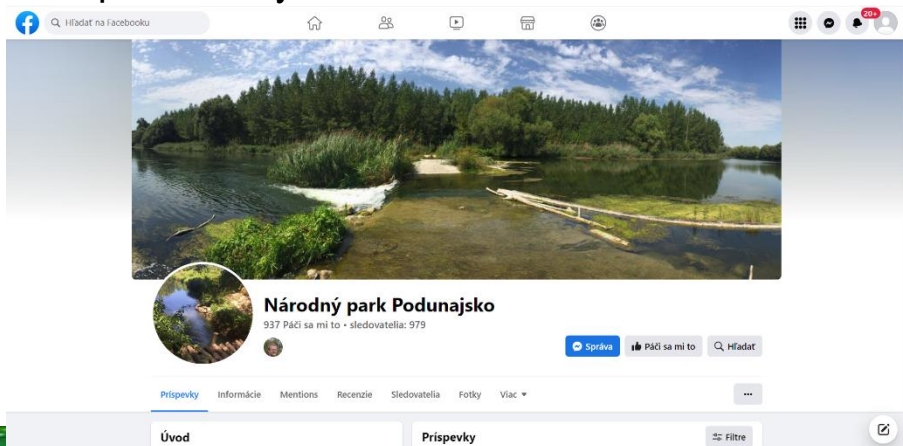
Hľadať na Facebooku

20+

Národný park Podunajsko

937 Páči sa mi to • sledovatelia: 979

Správa
Páči sa mi to
Hľadať

Príspevky
Informácie
Mentions
Recenzie
Sledovatelia
Fotky
Viac

...

Úvod

Príspevky

Filtre